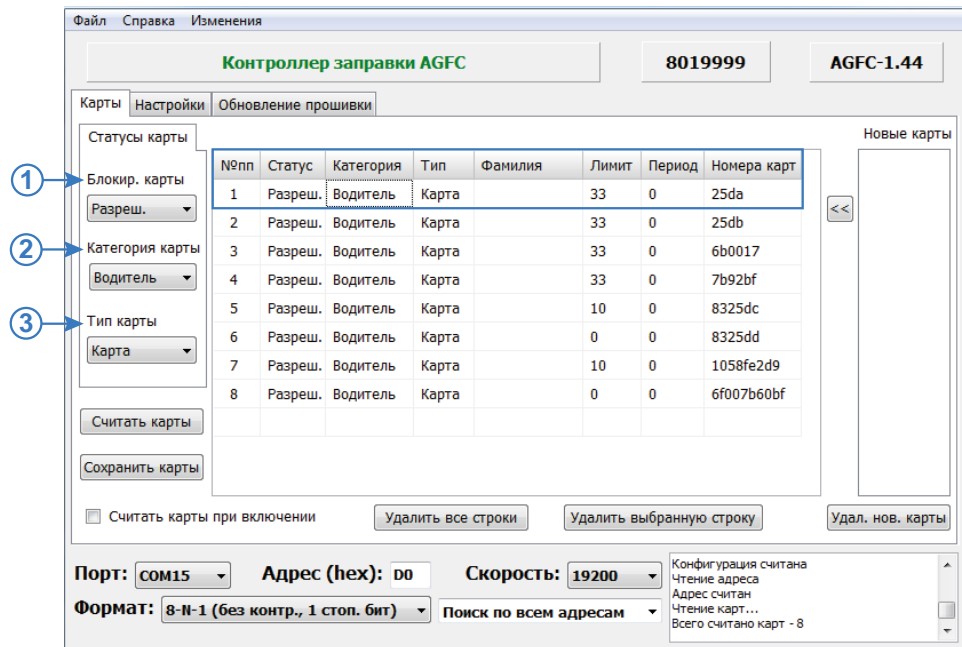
Файл Справка Изменения

Контроллер заправки AGFC

8019999

AGFC-1.44

Карты Настройки Обновление прошивки

Статусы карты

1 Блокир. карты
Разреш.

2 Категория карты
Водитель

3 Тип карты
Карта

| №пп | Статус | Категория | Тип | Фамилия | Лимит | Период | Номера карт |
|---|---|---|---|---|---|---|---|
| 1 | Разреш. | Водитель | Карта | | 33 | 0 | 25da |
| 2 | Разреш. | Водитель | Карта | | 33 | 0 | 25db |
| 3 | Разреш. | Водитель | Карта | | 33 | 0 | 6b0017 |
| 4 | Разреш. | Водитель | Карта | | 33 | 0 | 7b92bf |
| 5 | Разреш. | Водитель | Карта | | 10 | 0 | 8325dc |
| 6 | Разреш. | Водитель | Карта | | 0 | 0 | 8325dd |
| 7 | Разреш. | Водитель | Карта | | 10 | 0 | 1058fe2d9 |
| 8 | Разреш. | Водитель | Карта | | 0 | 0 | 6f007b60bf |

Новые карты

<<

Считать карты

Сохранить карты

Считать карты при включении

Удалить все строки

Удалить выбранную строку

Удал. нов. карты

Порт: COM15

Адрес (hex): D0

Скорость: 19200

Формат: 8-N-1 (без контр., 1 стоп. бит)

Поиск по всем адресам

Конфигурация считана
Чтение адреса
Адрес считан
Чтение карт...
Всего считано карт - 8